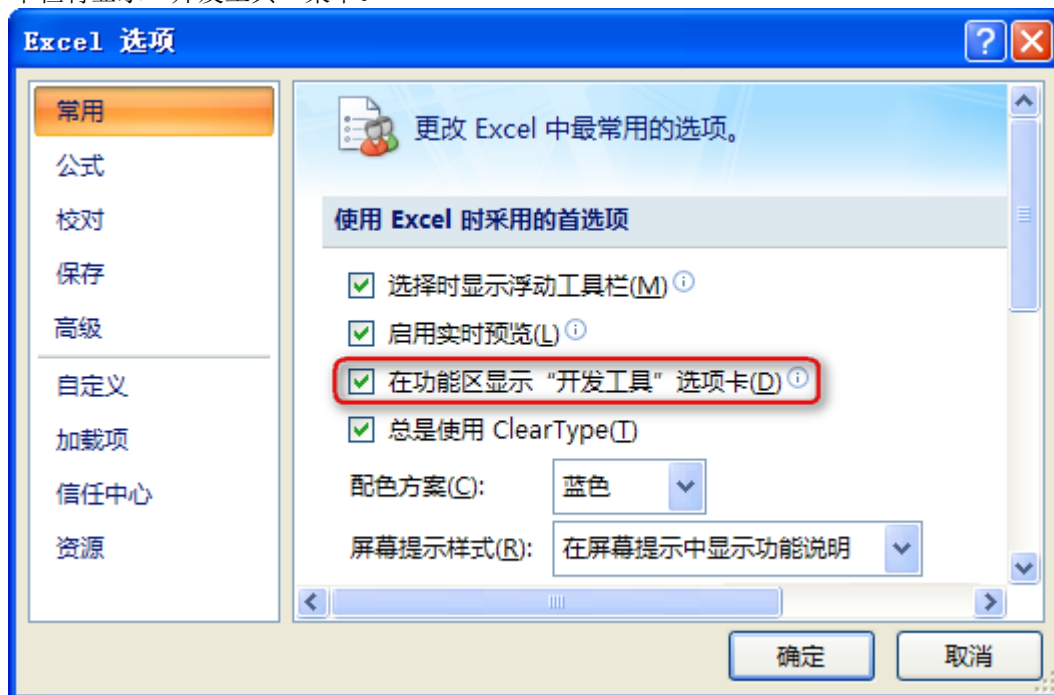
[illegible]

Excel 选项

常用
公式
校对
保存
高级
自定义
加载项
信任中心
资源

更改 Excel 中最常用的选项。

使用 Excel 时采用的首选项

选择时显示浮动工具栏(M)
启用实时预览(L)
在功能区显示“开发工具”选项卡(D)
总是使用 ClearType(T)

配色方案(C): 蓝色
屏幕提示样式(R): 在屏幕提示中显示功能说明

确定
取消